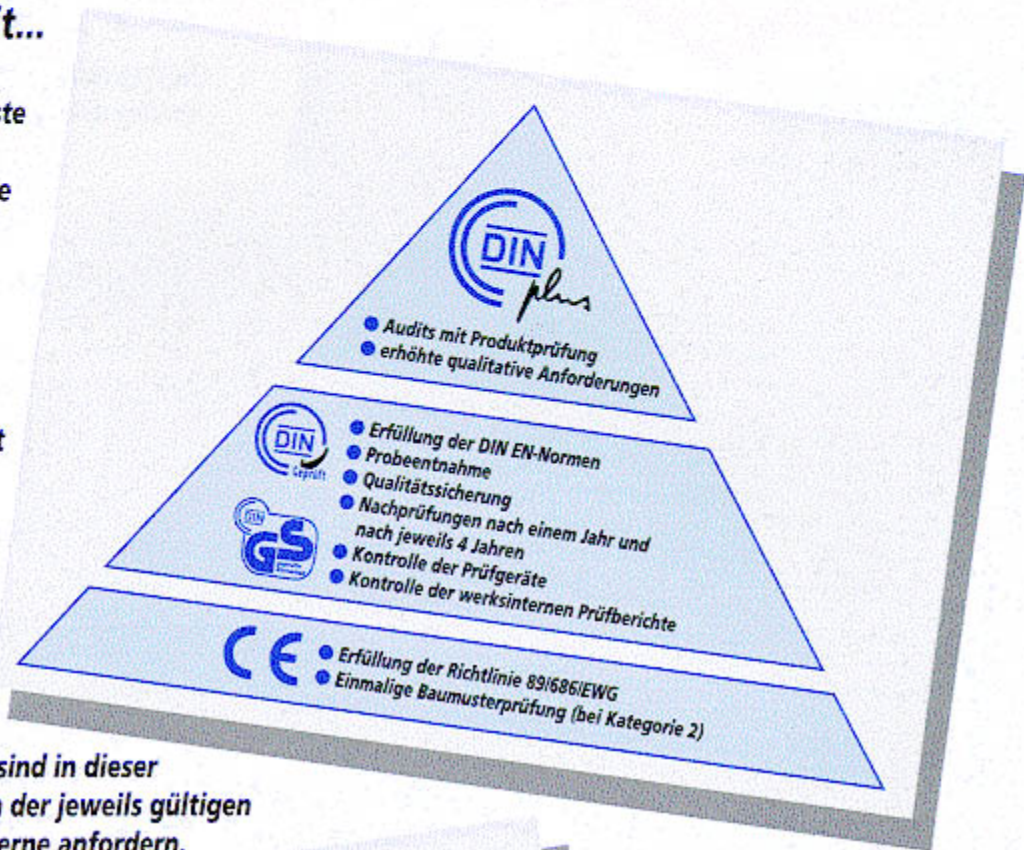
t...

te

e

t

DIN plus

Audits mit Produktprüfung
erhöhte qualitative Anforderungen

DIN Geprüft

Erfüllung der DIN EN-Normen
Probeentnahme
Qualitätssicherung
Nachprüfungen nach einem Jahr und nach jeweils 4 Jahren
Kontrolle der Prüfgeräte
Kontrolle der werksinternen Prüfberichte

DIN GS

CE

Erfüllung der Richtlinie 89/686/EWG
Einmalige Baumusterprüfung (bei Kategorie 2)

sind in dieser
der jeweils gültigen
erne anfordern.